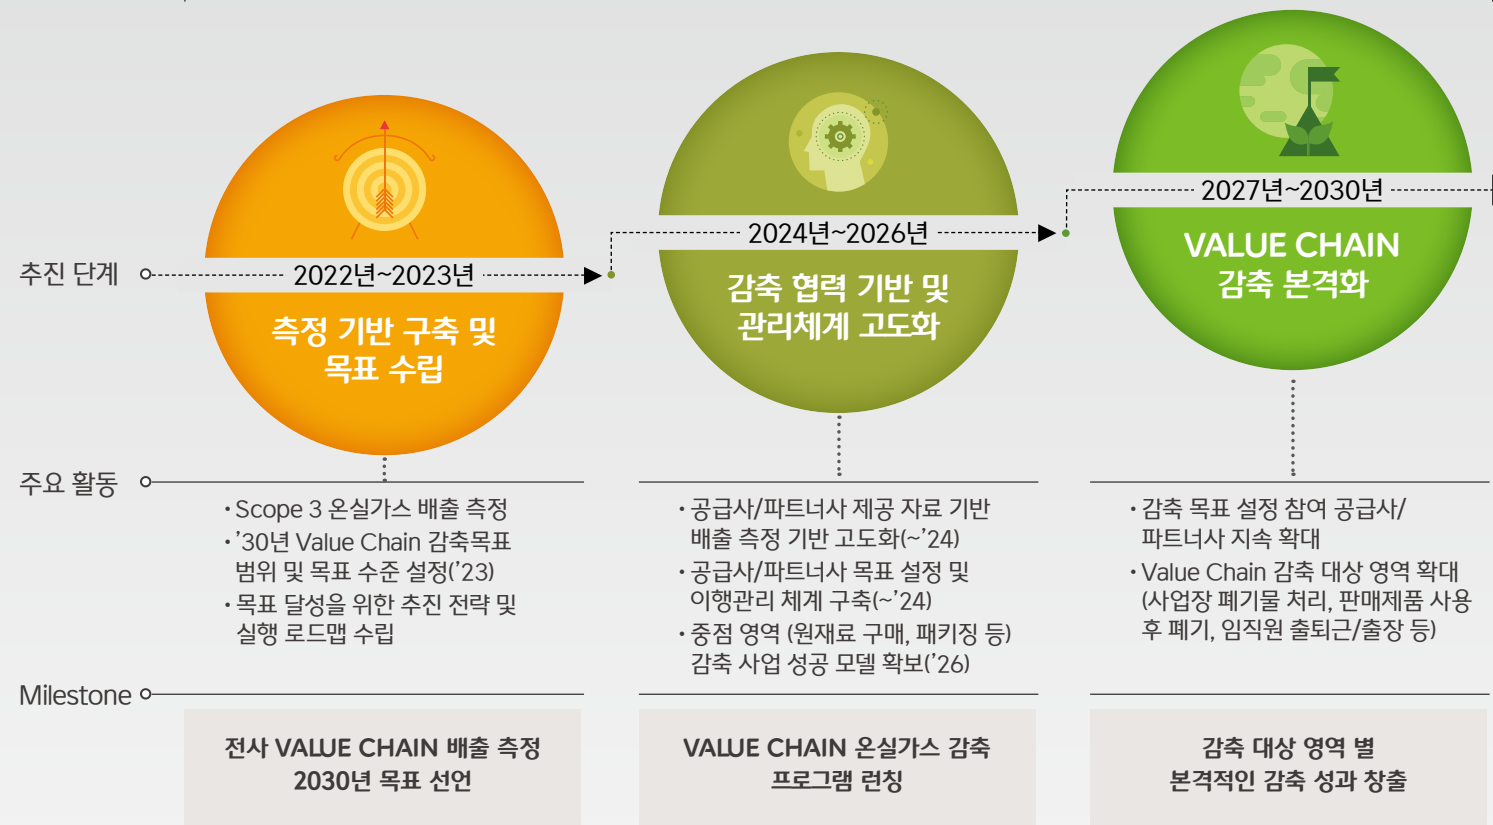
추진 단계

2022년~2023년

측정 기반 구축 및 목표 수립

2024년~2026년

감축 협력 기반 및 관리체계 고도화

2027년~2030년

VALUE CHAIN 감축 본격화

주요 활동

• Scope 3 온실가스 배출 측정
• ’30년 Value Chain 감축목표 범위 및 목표 수준 설정(’23)
• 목표 달성을 위한 추진 전략 및 실행 로드맵 수립

• 공급사/파트너사 제공 자료 기반 배출 측정 기반 고도화(~’24)
• 공급사/파트너사 목표 설정 및 이행관리 체계 구축(~’24)
• 중점 영역 (원재료 구매, 패키징 등) 감축 사업 성공 모델 확보(’26)

• 감축 목표 설정 참여 공급사/파트너사 지속 확대
• Value Chain 감축 대상 영역 확대 (사업장 폐기물 처리, 판매제품 사용 후 폐기, 임직원 출퇴근/출장 등)

Milestone

전사 VALUE CHAIN 배출 측정 2030년 목표 선언

VALUE CHAIN 온실가스 감축 프로그램 런칭

감축 대상 영역 별 본격적인 감축 성과 창출